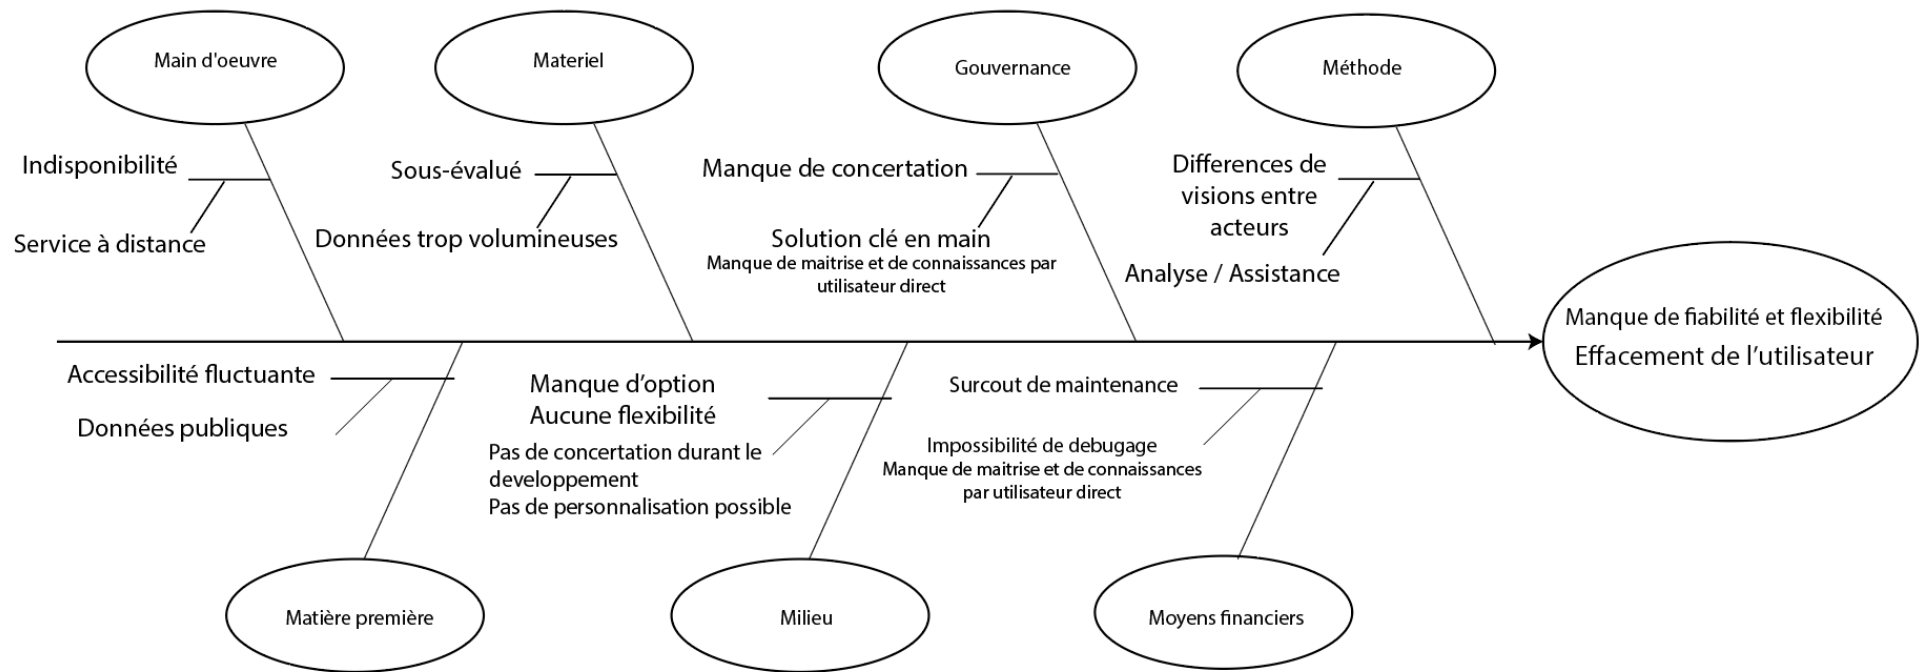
Main d'oeuvre

Materiel

Gouvernance

Méthode

Indisponibilité

Service à distance

Sous-évalué

Données trop volumineuses

Manque de concertation

Solution clé en main
Manque de maitrise et de connaissances par utilisateur direct

Differences de visions entre acteurs

Analyse / Assistance

Manque de fiabilité et flexibilité
Effacement de l'utilisateur

Accessibilité fluctuante

Données publiques

Manque d'option
Aucune flexibilité

Pas de concertation durant le developpement
Pas de personnalisation possible

Surcout de maintenance

Impossibilité de debugage
Manque de maitrise et de connaissances par utilisateur direct

Matière première

Milieu

Moyens financiers